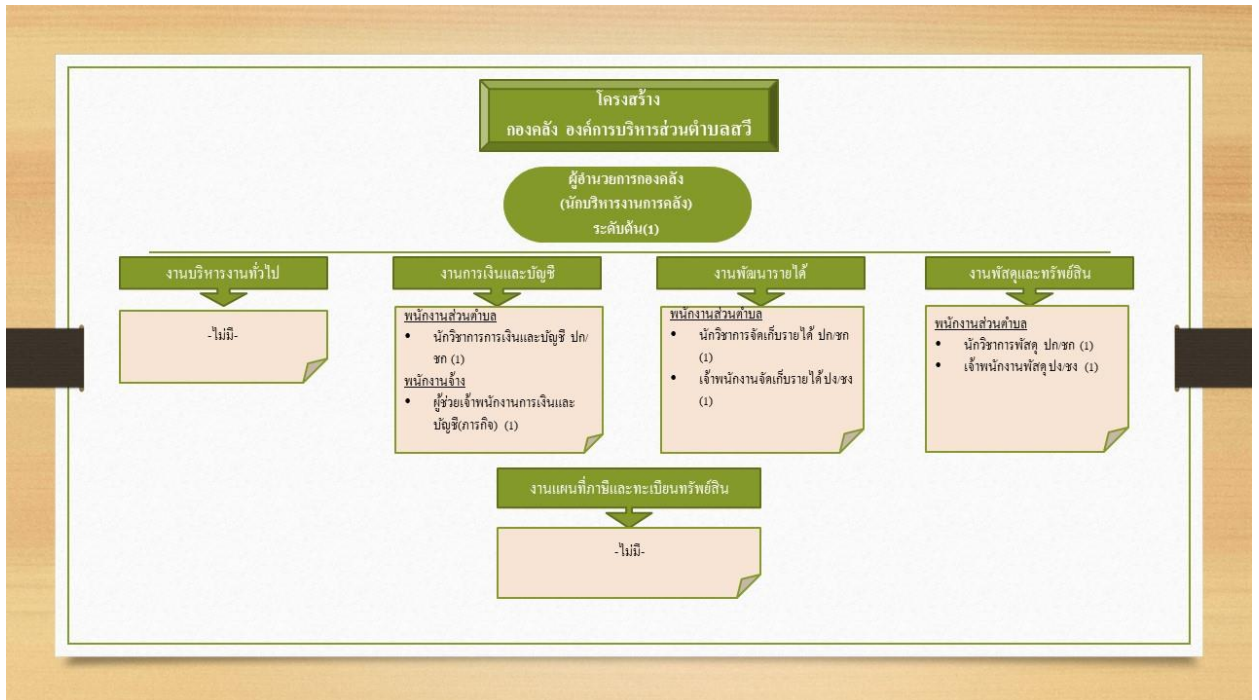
โครงสร้าง
กองคลัง องค์การบริหารส่วนตำบลสวี

ผู้อำนวยการกองคลัง
(นักบริหารงานการคลัง)
ระดับต้น(1)

งานบริหารงานทั่วไป

-ไม่มี-

งานการเงินและบัญชี

พนักงานส่วนตำบล
• นักวิชาการการเงินและบัญชี ปก/ชก (1)
พนักงานจ้าง
• ผู้ช่วยเจ้าพนักงานการเงินและบัญชี(ภารกิจ) (1)

งานพัฒนารายได้

พนักงานส่วนตำบล
• นักวิชาการจัดเก็บรายได้ ปก/ชก (1)
• เจ้าพนักงานจัดเก็บรายได้ปง/ชง (1)

งานพัสดุและทรัพย์สิน

พนักงานส่วนตำบล
• นักวิชาการพัสดุ ปก/ชก (1)
• เจ้าพนักงานพัสดุปง/ชง (1)

งานแผนที่ภาษีและทะเบียนทรัพย์สิน

-ไม่มี-